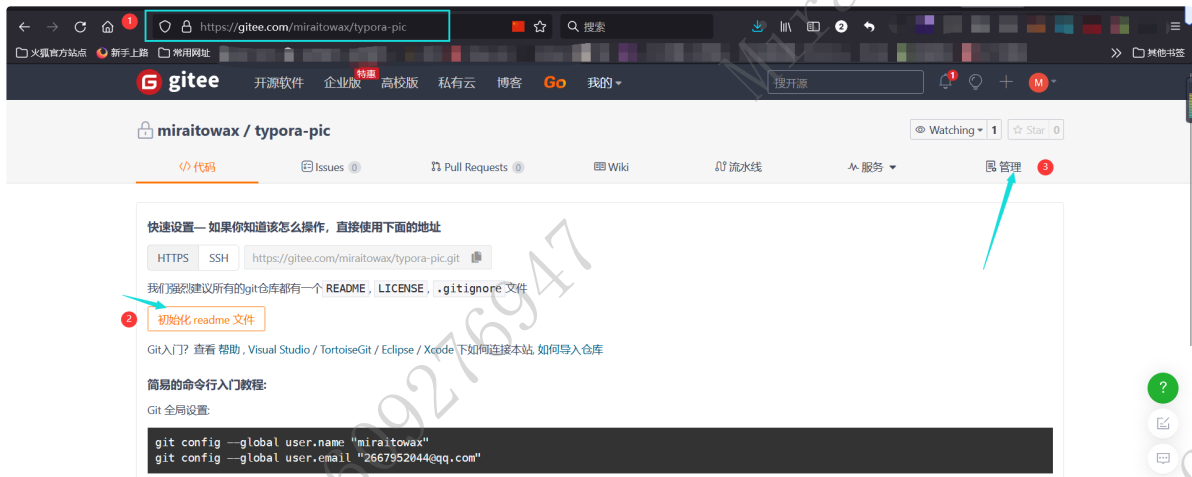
1 https://gitee.com/miraitowax/typora-pic 搜索 2

火狐官方站点 新手上路 常用网址 其他书签

gitee 开源软件 企业版 特惠 高校版 私有云 博客 Go 我的

搜开源 1 M

miraitowax / typora-pic

Watching 1 Star 0

代码 Issues 0 Pull Requests 0 Wiki 流水线 服务 管理 3

快速设置— 如果你知道该怎么操作，直接使用下面的地址

HTTPS SSH https://gitee.com/miraitowax/typora-pic.git

我们强烈建议所有的git仓库都有一个 README, LICENSE, .gitignore 文件

2 初始化 readme 文件

Git入门？查看 帮助 , Visual Studio / TortoiseGit / Eclipse / Xcode 下如何连接本站, 如何导入仓库

简易的命令行入门教程:

Git 全局设置:

git config --global user.name "miraitowax"
git config --global user.email "2667952044@qq.com"

?